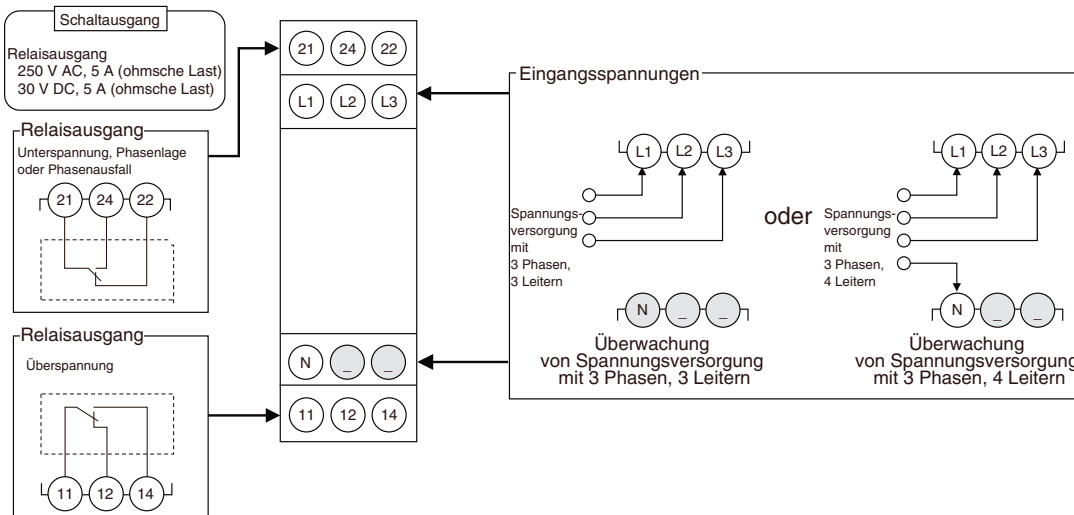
Schaltausgang

Relaisausgang
250 V AC, 5 A (ohmsche Last)
30 V DC, 5 A (ohmsche Last)

Relaisausgang
Unterspannung, Phasenlage oder Phasenausfall

21 24 22

Relaisausgang
Überspannung

11 12 14

21 24 22
L1 L2 L3
N _ _
11 12 14

Eingangsspannungen

L1 L2 L3
Spannungsversorgung mit 3 Phasen, 3 Leitern
N _ _
Überwachung von Spannungsversorgung mit 3 Phasen, 3 Leitern

oder

L1 L2 L3
Spannungsversorgung mit 3 Phasen, 4 Leitern
N _ _
Überwachung von Spannungsversorgung mit 3 Phasen, 4 Leitern